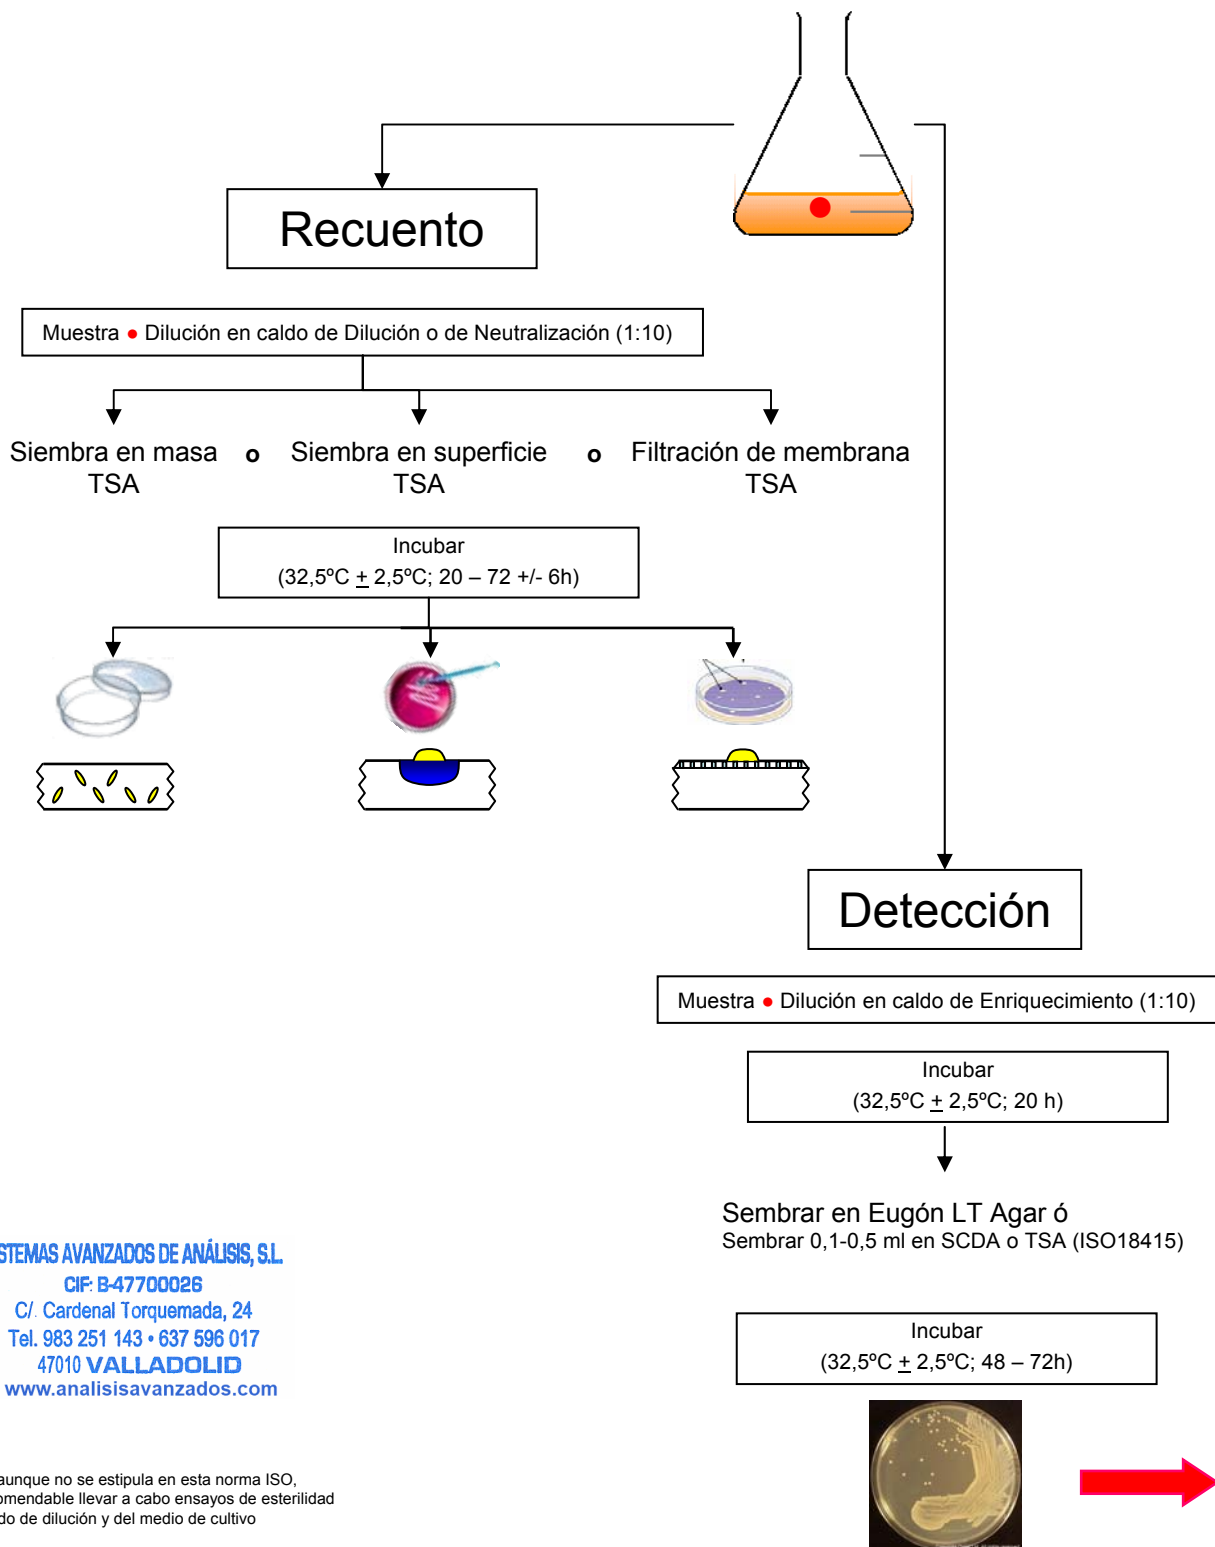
Recuento

Muestra • Dilución en caldo de Dilución o de Neutralización (1:10)

Siembra en masa TSA **o** Siembra en superficie TSA **o** Filtración de membrana TSA

Incubar
(32,5ºC $\pm$ 2,5ºC; 20 – 72 +/- 6h)

Detección

Muestra • Dilución en caldo de Enriquecimiento (1:10)

Incubar
(32,5ºC $\pm$ 2,5ºC; 20 h)

Sembrar en Eugón LT Agar ó
Sembrar 0,1-0,5 ml en SCDA o TSA (ISO18415)

Incubar
(32,5ºC $\pm$ 2,5ºC; 48 – 72h)

STEMAS AVANZADOS DE ANÁLISIS, S.L.
CIF: B-47700026
C/. Cardenal Torquemada, 24
Tel. 983 251 143 • 637 596 017
47010 VALLADOLID
www.analisisavanzados.com

aunque no se estipula en esta norma ISO, omendable llevar a cabo ensayos de esterilidad do de dilución y del medio de cultivo